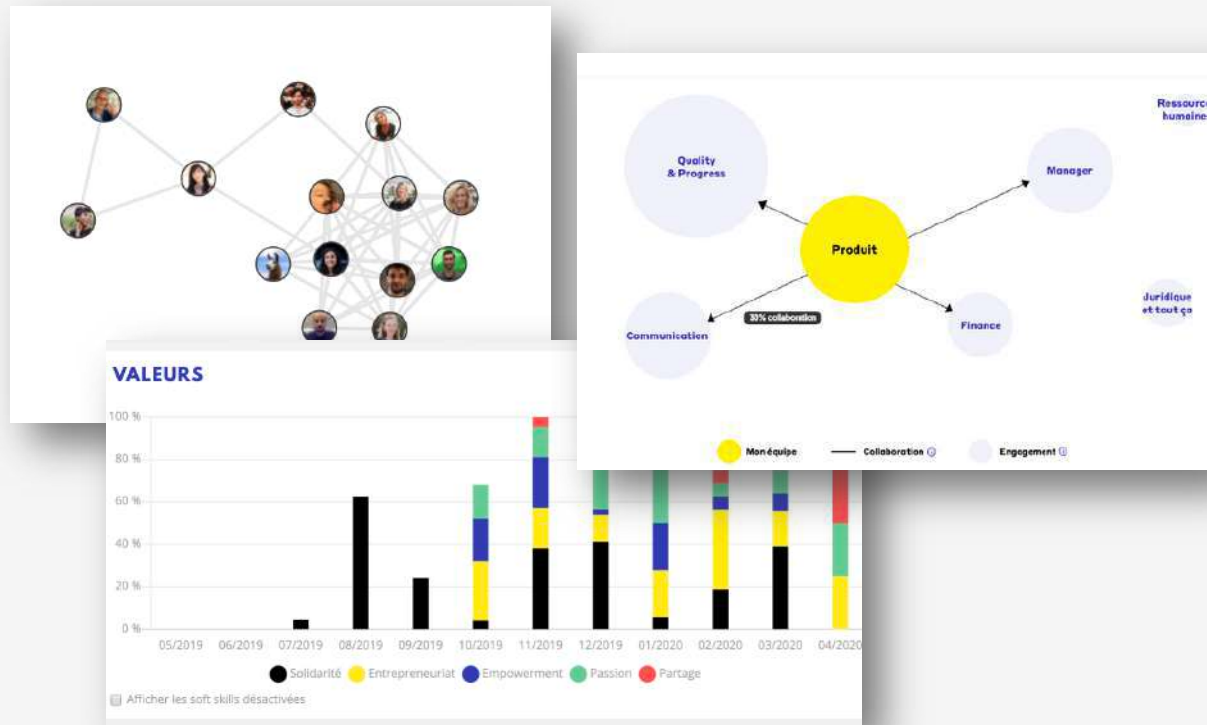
Quality & Progress

Manager

Ressource humaine

Produit

Communication

33% collaboration

Finance

Juridique et tout ça

Mon équipe

Collaboration

Engagement

VALEURS

100 %
80 %
60 %
40 %
20 %
0 %

05/2019 06/2019 07/2019 08/2019 09/2019 10/2019 11/2019 12/2019 01/2020 02/2020 03/2020 04/2020

Solidarité Entrepreneuriat Empowerment Passion Partage

Afficher les soft skills désactivées